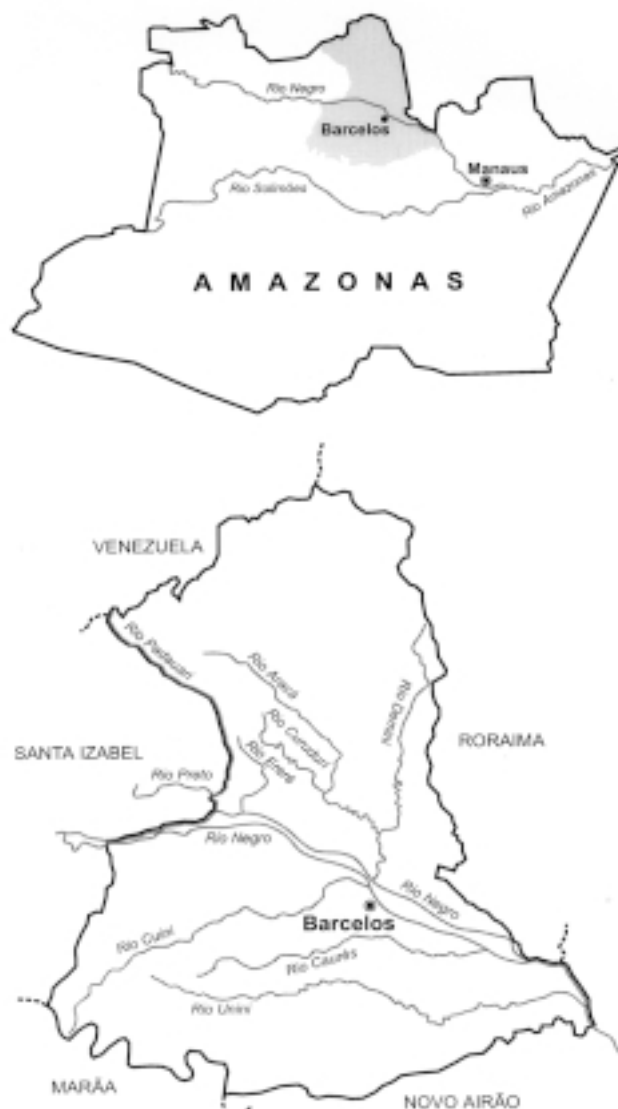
Rio Negro
Barcelos
Manaus
Rio Solimões
Rio Amazonas
AMAZONAS

VENEZUELA
Rio Padauari
Rio Aracá
Rio Demini
Rio Curuduri
Rio Erere
SANTA IZABEL
Rio Preto
RORAIMA
Rio Negro
Rio Negro
Barcelos
Rio Quiuí
Rio Caurés
Rio Unini
MARÃA
NOVO AIRÃO